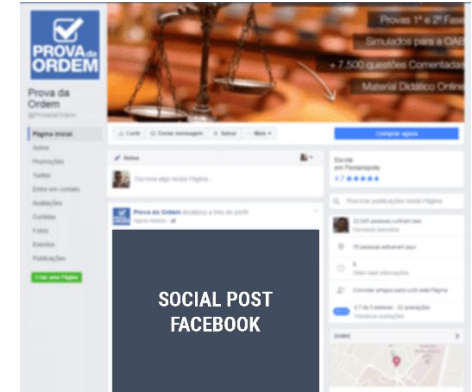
PROVA da ORDEM

Provas 1ª e 2ª Fase

Simulados para a OAB

+ 7.500 questões Comentadas

Material Didático Online

Prova da Ordem

Página inicial

Sobre

Promoções

Twitter

Entre em contato

Avaliações

Curtidas

Fotos

Eventos

Publicações

Criar uma Página

Curtir

Enviar mensagem

Salvar

Mais

Comprar agora

Status

Escreva algo nesta Página...

Escola em Florianópolis

4.7 ★★★★★

Pesquisar publicações nesta Página

Prova da Ordem atualizou a foto do perfil.

SOCIAL POST FACEBOOK

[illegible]